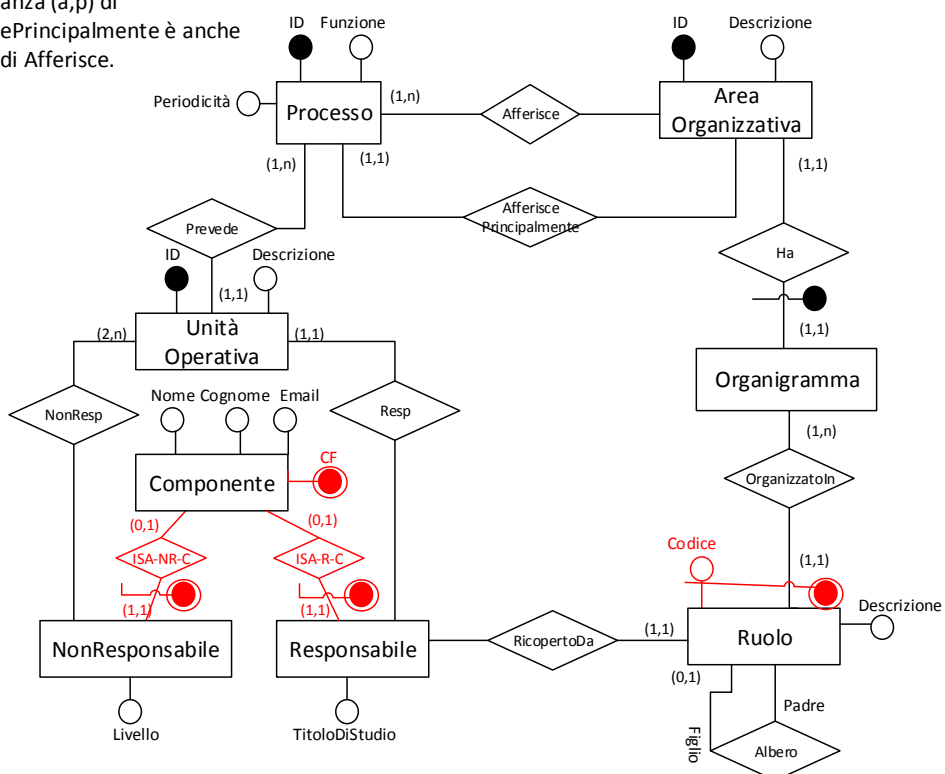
anza (a,p) di
ePrincipalmente è anche
di Afferisce.

ID
Funzione
ID
Descrizione
Periodicità
Processo
(1,n)
Afferisce
Area Organizzativa
(1,n)
(1,1)
(1,1)
Afferisce Principalmente
Prevede
Ha
ID
Descrizione
(1,1)
(1,1)
(2,n)
Unità Operativa
(1,1)
Organigramma
NonResp
Nome
Cognome
Email
Resp
(1,n)
CF
Componente
OrganizzatoIn
(0,1)
(0,1)
ISA-NR-C
ISA-R-C
Codice
(1,1)
(1,1)
(1,1)
Descrizione
NonResponsabile
Responsabile
RicopertoDa
(1,1)
Ruolo
(0,1)
Padre
Livello
TitoloDiStudio
Figlio
Albero